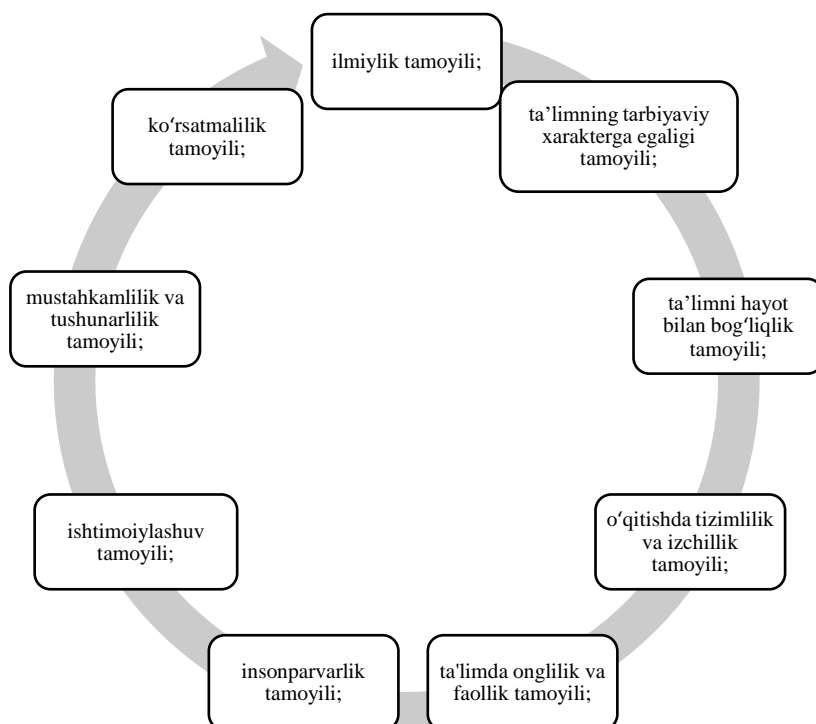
ilmiylik tamoyili;

ta’limning tarbiyaviy xarakterga egaligi tamoyili;

ta’limni hayot bilan bog‘liqlik tamoyili;

o‘qitishda tizimlilik va izchillik tamoyili;

ta'limda onglilik va faollik tamoyili;

insonparvarlik tamoyili;

ishtimoiylashuv tamoyili;

mustahkamlilik va tushunarlilik tamoyili;

ko‘rsatmalilik tamoyili;